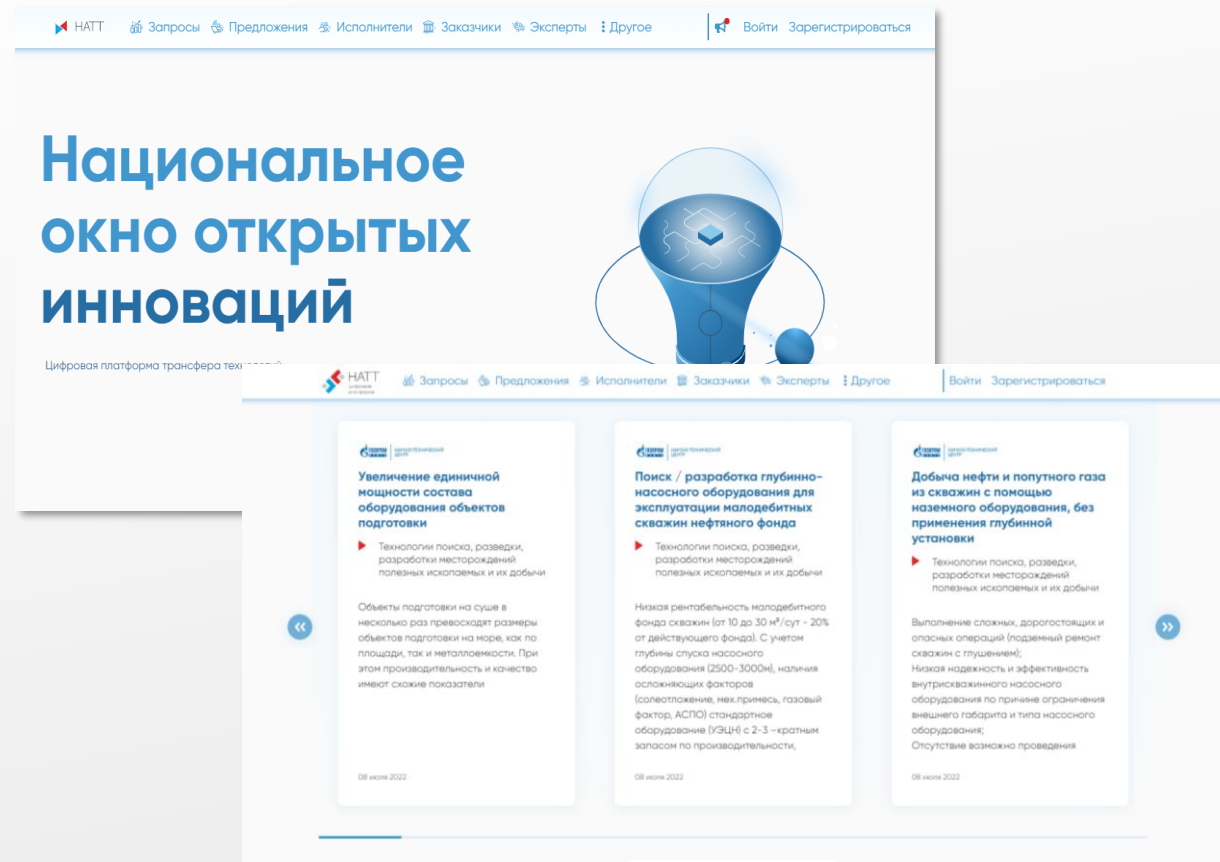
НАТТ Запросы Предложения Исполнители Заказчики Эксперты Другое Войти Зарегистрироваться

Национальное окно открытых инноваций

Цифровая платформа трансфера тех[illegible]

НАТТ

Запросы Предложения Исполнители Заказчики Эксперты Другое Войти Зарегистрироваться

«

Увеличение единичной мощности состава оборудования объектов подготовки

Технологии поиска, разведки, разработки месторождений полезных ископаемых и их добычи

Объекты подготовки на суше в несколько раз превосходят размеры объектов подготовки на море, как по площади, так и металлоемкости. При этом производительность и качество имеют схожие показатели

08 июля 2022

Поиск / разработка глубинно-насосного оборудования для эксплуатации малодебитных скважин нефтяного фонда

Технологии поиска, разведки, разработки месторождений полезных ископаемых и их добычи

Низкая рентабельность малодебитного фонда скважин (от 10 до 30 м³/сут - 20% от действующего фонда). С учетом глубины спуска насосного оборудования (2500-3000м), наличия осложняющих факторов (солеотложение, мех.примесь, газовый фактор, АСПО) стандартное оборудование (УЭЦН) с 2-3 –кратным запасом по производительности,

08 июля 2022

Добыча нефти и попутного газа из скважин с помощью наземного оборудования, без применения глубинной установки

Технологии поиска, разведки, разработки месторождений полезных ископаемых и их добычи

Выполнение сложных, дорогостоящих и опасных операций (подземный ремонт скважин с глушением);
Низкая надежность и эффективность внутрискважинного насосного оборудования по причине ограничения внешнего габарита и типа насосного оборудования;
Отсутствие возможно проведения

08 июля 2022

»